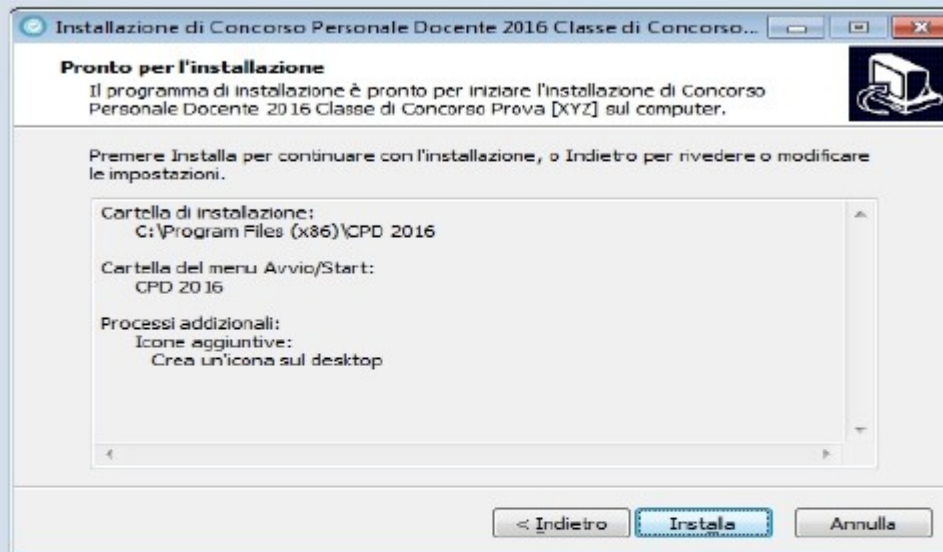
Installazione di Concorso Personale Docente 2016 Classe di Concorso...

Pronto per l'installazione
Il programma di installazione è pronto per iniziare l'installazione di Concorso Personale Docente 2016 Classe di Concorso Prova [XYZ] sul computer.

Premere Installa per continuare con l'installazione, o Indietro per rivedere o modificare le impostazioni.

Cartella di installazione:
C:\Program Files (x86)\CPD 2016

Cartella del menu Avvio/Start:
CPD 2016

Processi addizionali:
Icone aggiuntive:
Crea un'icona sul desktop

< Indietro
Installa
Annulla